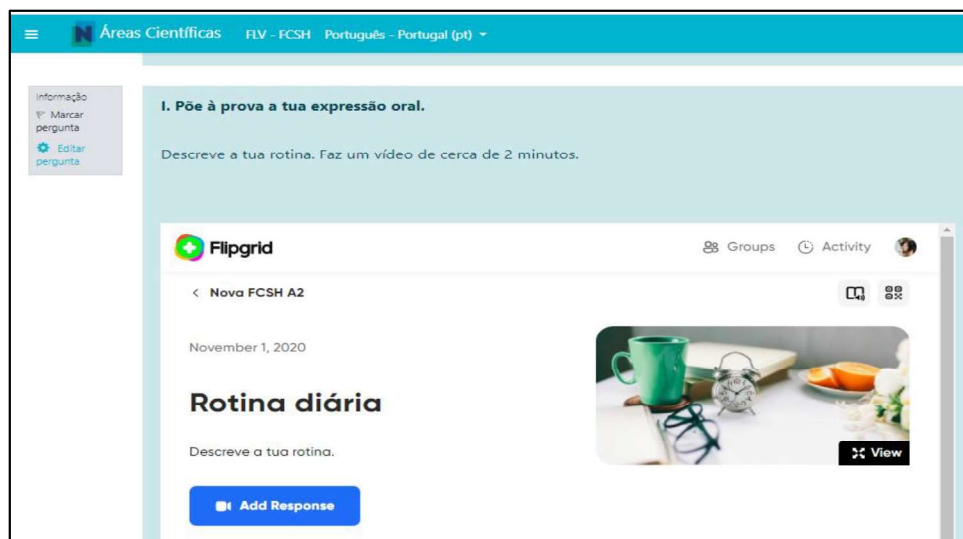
Áreas Científicas FLV - FCSH Português - Portugal (pt)

Informação
Marcar pergunta
Editar pergunta

I. Põe à prova a tua expressão oral.

Descreve a tua rotina. Faz um vídeo de cerca de 2 minutos.

Flipgrid

Groups Activity

< Nova FCSH A2

November 1, 2020

Rotina diária

Descreve a tua rotina.

View

Add Response